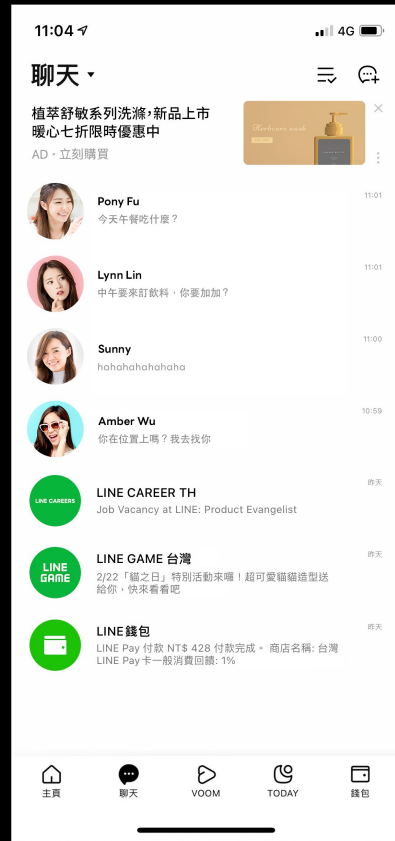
11:04

4G

聊天

植萃舒敏系列洗滌,新品上市
暖心七折限時優惠中
AD・立刻購買

Herbcare wash

Pony Fu
今天午餐吃什麼?
11:01

Lynn Lin
中午要來訂飲料,你要加加?
11:01

Sunny
hahahahahahaha
11:00

Amber Wu
你在位置上嗎?我去找你
10:59

LINE CAREERS
LINE CAREER TH
Job Vacancy at LINE: Product Evangelist
昨天

LINE GAME
LINE GAME 台灣
2/22「貓之日」特別活動來囉!超可愛貓貓造型送給你,快來看看吧
昨天

LINE錢包
LINE Pay 付款 NT$ 428 付款完成。 商店名稱: 台灣 LINE Pay卡一般消費回饋: 1%
昨天

主頁
聊天
VOOM
TODAY
錢包